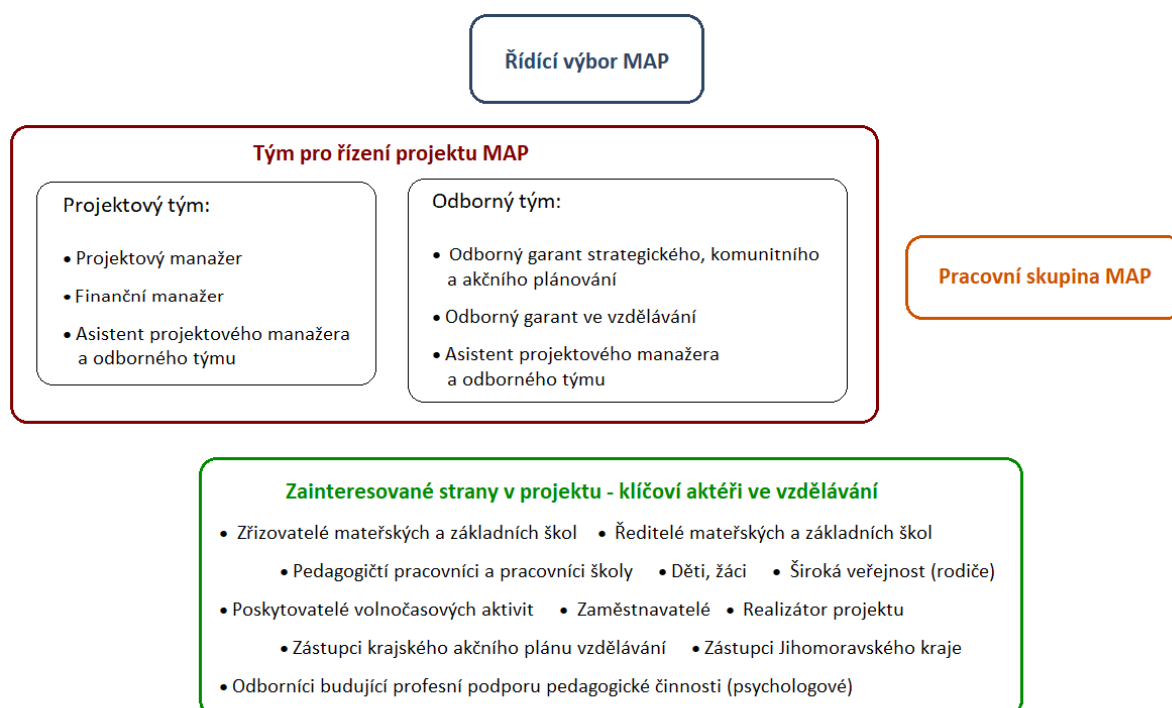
Řídící výbor MAP

Tým pro řízení projektu MAP

Projektový tým:

• Projektový manažer
• Finanční manažer
• Asistent projektového manažera a odborného týmu

Odborný tým:

• Odborný garant strategického, komunitního a akčního plánování
• Odborný garant ve vzdělávání
• Asistent projektového manažera a odborného týmu

Pracovní skupina MAP

Zainteresované strany v projektu - klíčoví aktéři ve vzdělávání

• Zřizovatelé mateřských a základních škol • Ředitelé mateřských a základních škol
• Pedagogičtí pracovníci a pracovníci školy • Děti, žáci • Široká veřejnost (rodiče)
• Poskytovatelé volnočasových aktivit • Zaměstnavatelé • Realizátor projektu
• Zástupci krajského akčního plánu vzdělávání • Zástupci Jihomoravského kraje
• Odborníci budující profesní podporu pedagogické činnosti (psychologové)